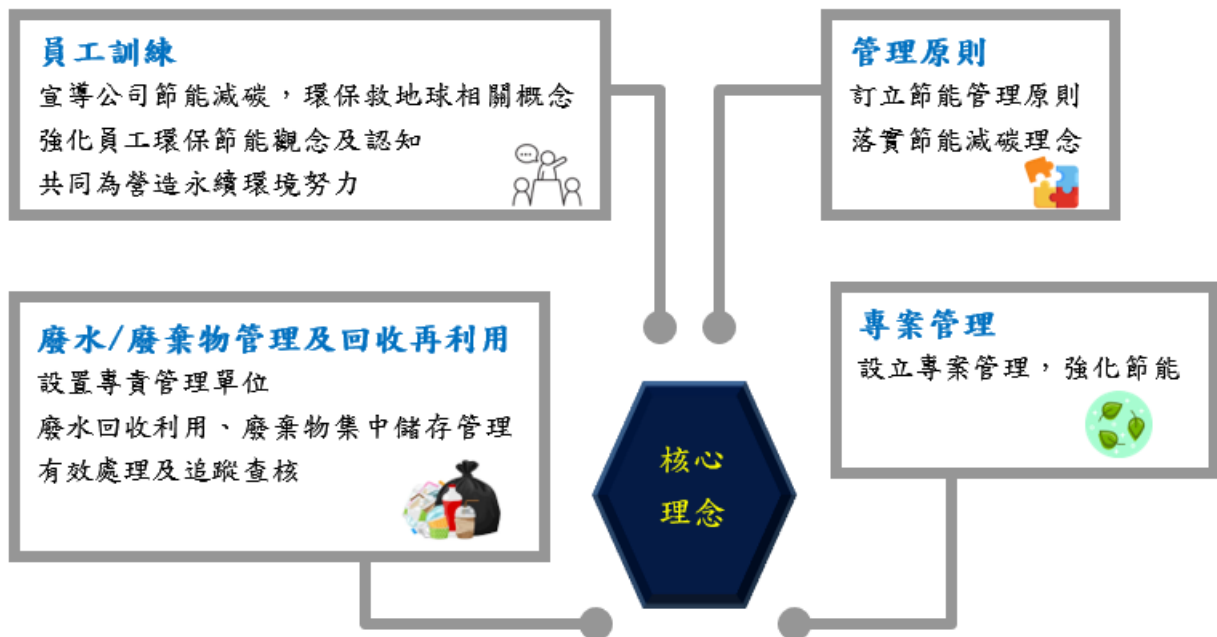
員工訓練
宣導公司節能減碳，環保救地球相關概念
強化員工環保節能觀念及認知
共同為營造永續環境努力

管理原則
訂立節能管理原則
落實節能減碳理念

廢水/廢棄物管理及回收再利用
設置專責管理單位
廢水回收利用、廢棄物集中儲存管理
有效處理及追蹤查核

專案管理
設立專案管理，強化節能

核心
理念